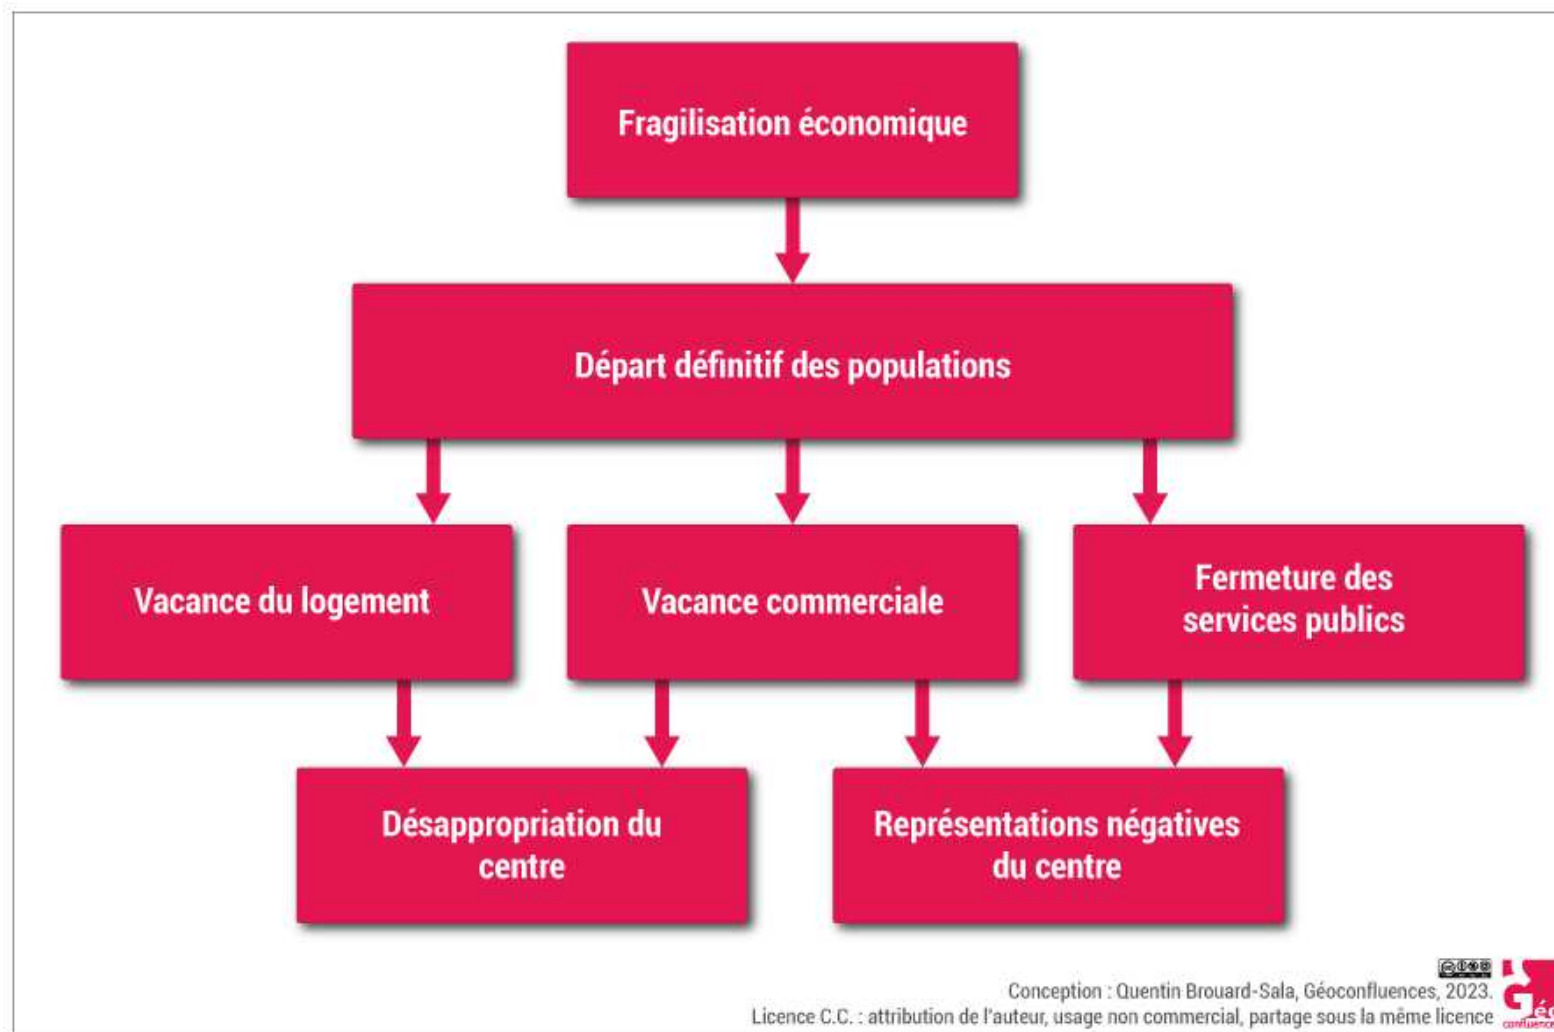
Fragilisation économique

Départ définitif des populations

Vacance du logement

Vacance commerciale

Fermeture des services publics

Désappropriation du centre

Représentations négatives du centre

Conception : Quentin Brouard-Sala, Géoconfluences, 2023.
Licence C.C. : attribution de l'auteur, usage non commercial, partage sous la même licence

Géo confluences